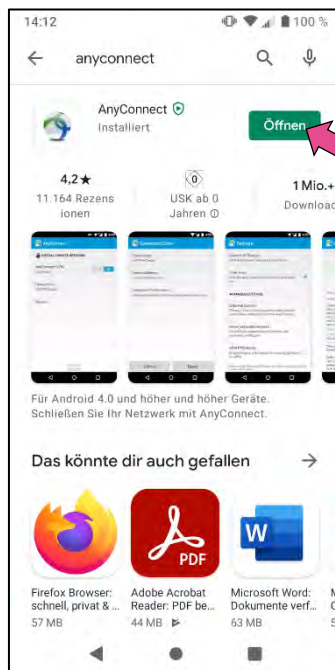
14:12

100 %

anyconnect

AnyConnect

Installiert

Öffnen

4,2★

11.164 Rezensionen

0

USK ab 0 Jahren

1 Mio.+

Download

Für Android 4.0 und höher und höher Geräte. Schließen Sie Ihr Netzwerk mit AnyConnect.

Das könnte dir auch gefallen

PDF

W

Firefox Browser: schnell, privat & ...

57 MB

Adobe Acrobat Reader: PDF be...

44 MB

Microsoft Word: Dokumente verf...

63 MB